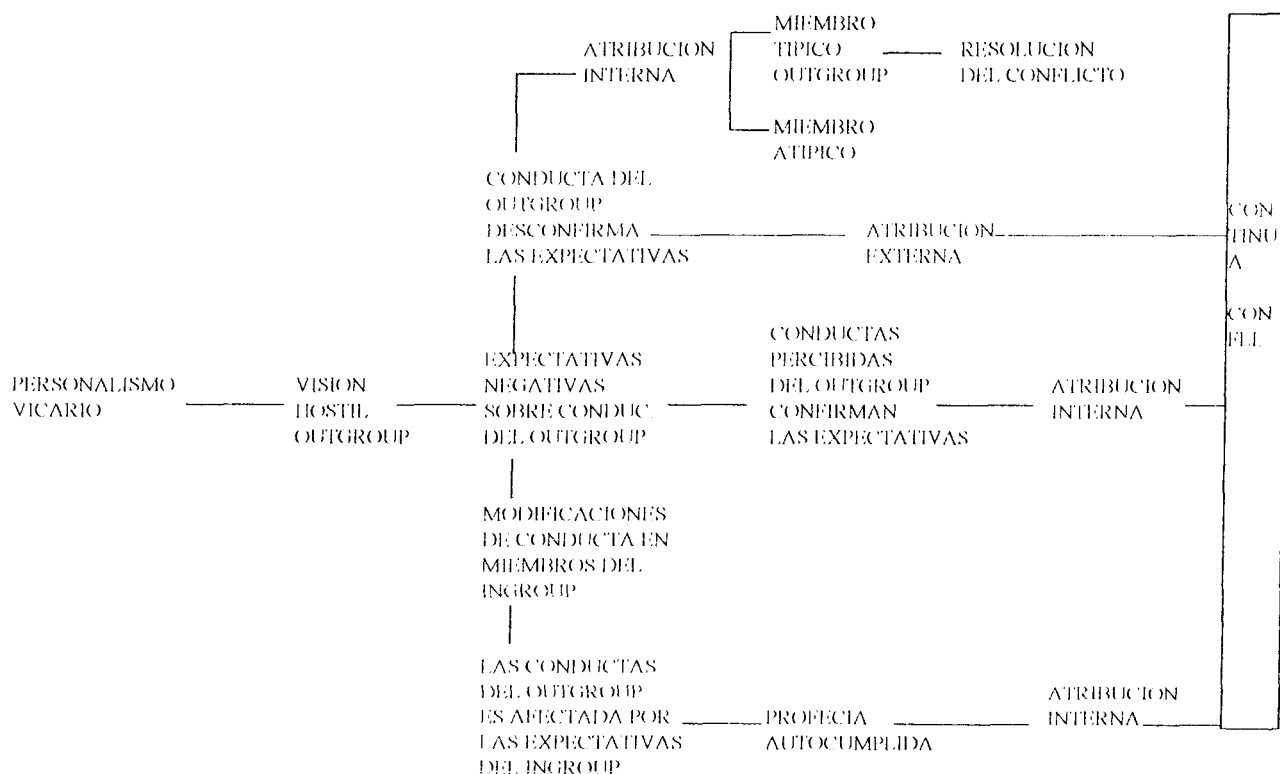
ATRIBUCION INTERNA

MIEMBRO TIPICO OUTGROUP

RESOLUCION DEL CONFLICTO

MIEMBRO ATIPICO

CONDUCTA DEL OUTGROUP DESCONFIRMA LAS EXPECTATIVAS

ATRIBUCION EXTERNA

CON TINU A

CON FL

PERSONALISMO VICARIO

VISION HOSTIL OUTGROUP

EXPECTATIVAS NEGATIVAS SOBRE CONDUC. DEL OUTGROUP

CONDUCTAS PERCIBIDAS DEL OUTGROUP CONFIRMAN LAS EXPECTATIVAS

ATRIBUCION INTERNA

MODIFICACIONES DE CONDUCTA EN MIEMBROS DEL INGROUP

LAS CONDUCTAS DEL OUTGROUP ES AFECTADA POR LAS EXPECTATIVAS DEL INGROUP

PROFECIA AUTOCUMPLIDA

ATRIBUCION INTERNA